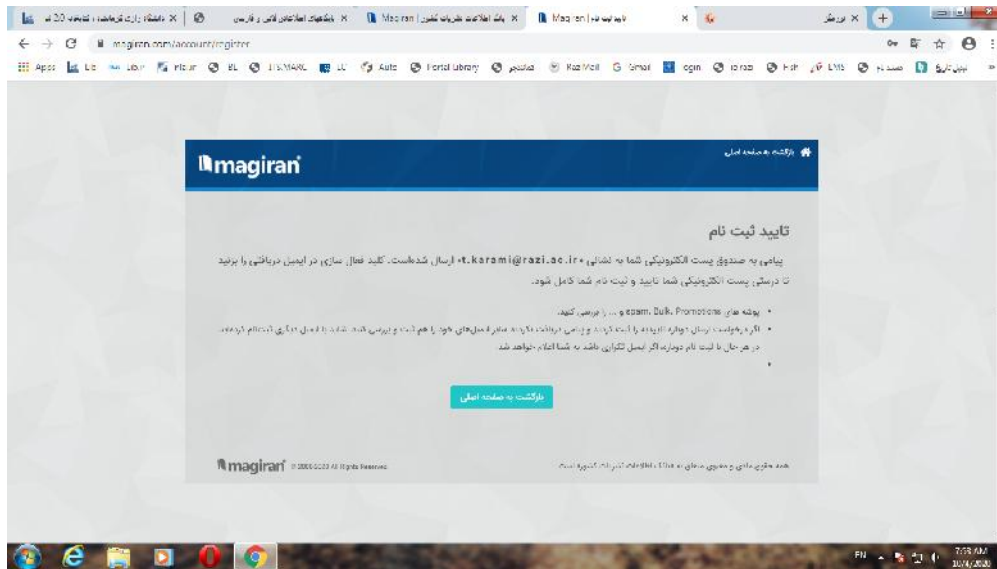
magiran.com/account/register

Apps | Lib | Ebsco | Flickr | BL | LC MARC | LC | Auto | Portal Library | Razi Mail | Gmail | Login | EMS

magiran

بازگشت به صفحه اصلی

تایید ثبت نام

پیامی به صندوق پست الکترونیکی شما به نشانی t.karami@razi.ac.ir ارسال شده است. کلید فعال سازی در ایمیل دریافتی را بزنید تا درستی پست الکترونیکی شما تایید و ثبت نام شما کامل شود.

• پوشه های Spam، Bulk، Promotions و ... را بررسی کنید.
• اگر درخواست ارسال دوباره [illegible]
در هر حال با ثبت نام دوباره اگر ایمیل تکراری باشد به شما اعلام خواهد شد

بازگشت به صفحه اصلی

magiran © 2000-2020 All Rights Reserved

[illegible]

EN 7:58 AM 10/4/2020